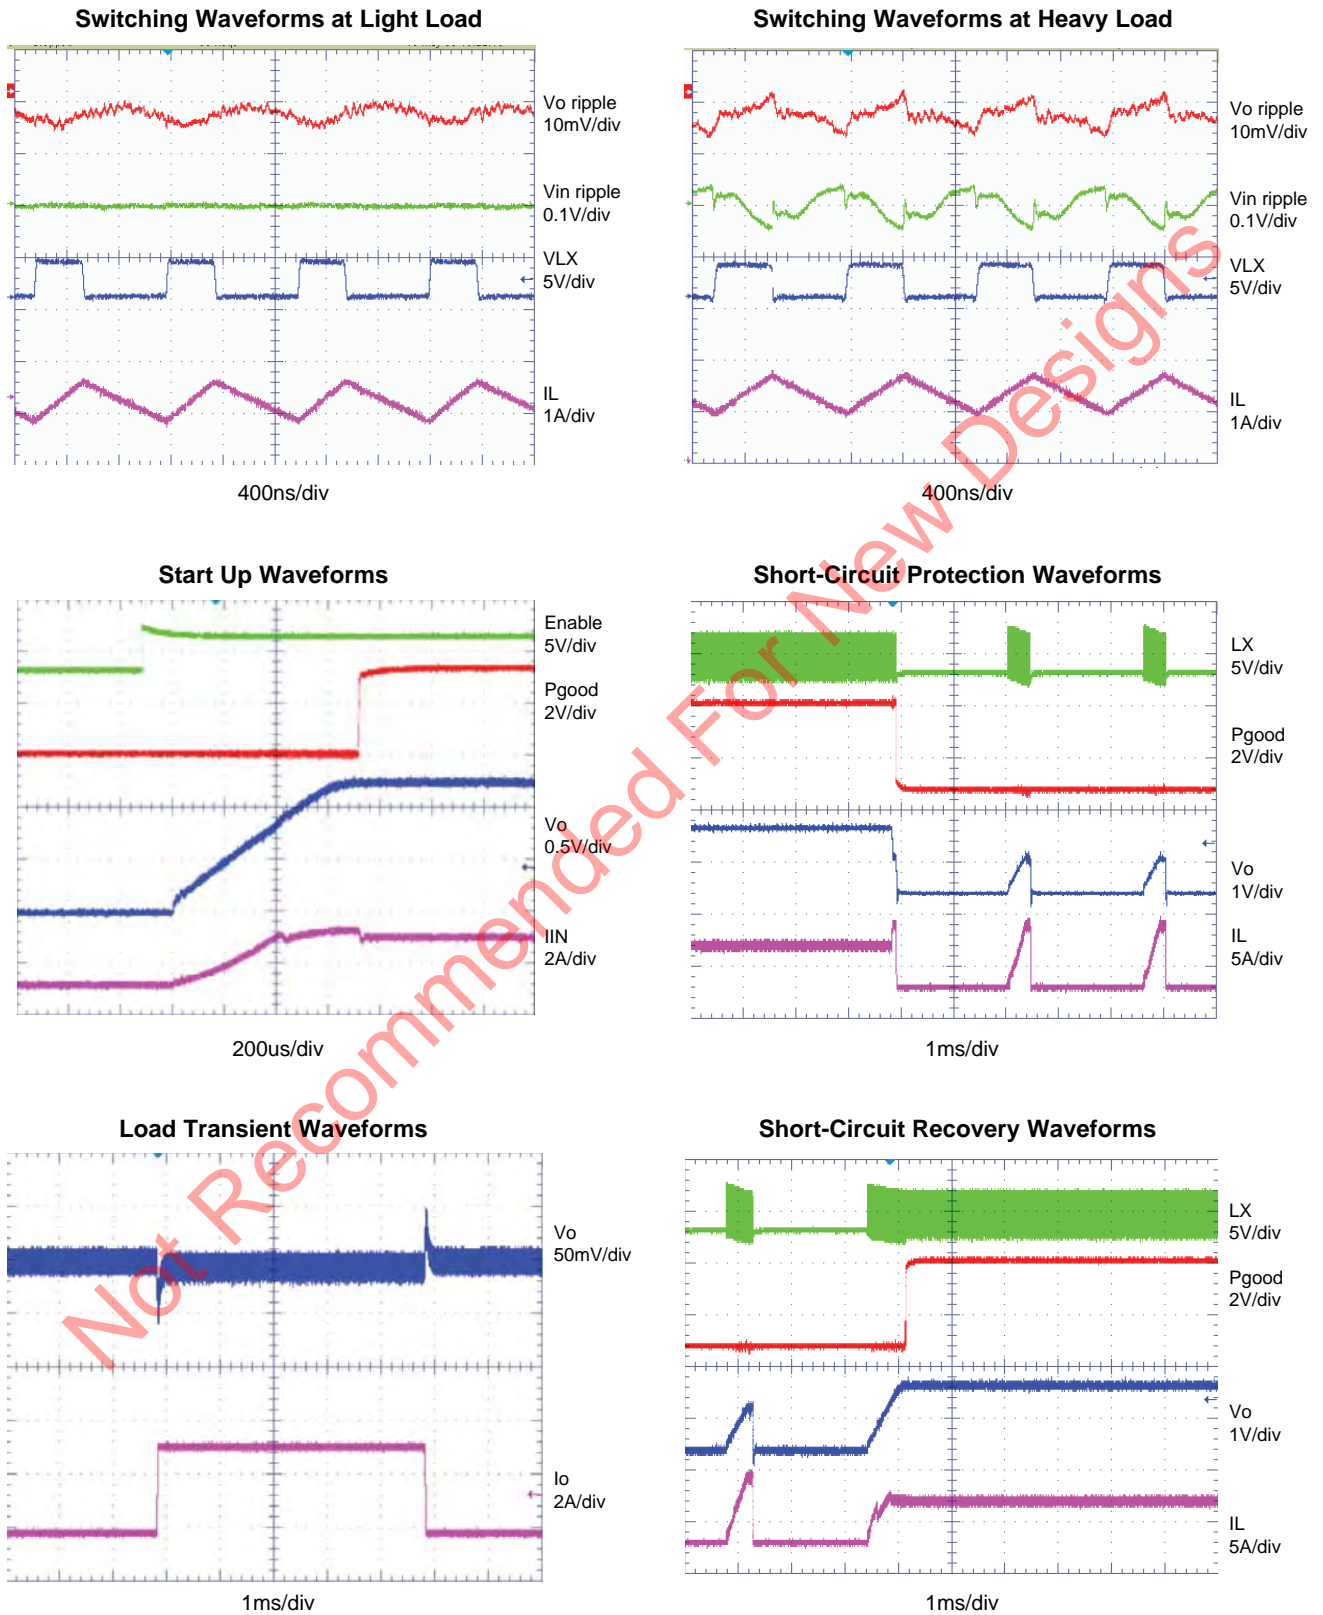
Switching Waveforms at Light Load

Vo ripple
10mV/div

Vin ripple
0.1V/div

VLX
5V/div

IL
1A/div

400ns/div

Switching Waveforms at Heavy Load

Vo ripple
10mV/div

Vin ripple
0.1V/div

VLX
5V/div

IL
1A/div

400ns/div

Start Up Waveforms

Enable
5V/div

Pgood
2V/div

Vo
0.5V/div

IIN
2A/div

200us/div

Short-Circuit Protection Waveforms

LX
5V/div

Pgood
2V/div

Vo
1V/div

IL
5A/div

1ms/div

Load Transient Waveforms

Vo
50mV/div

Io
2A/div

1ms/div

Short-Circuit Recovery Waveforms

LX
5V/div

Pgood
2V/div

Vo
1V/div

IL
5A/div

1ms/div

Not Recommended For New Designs